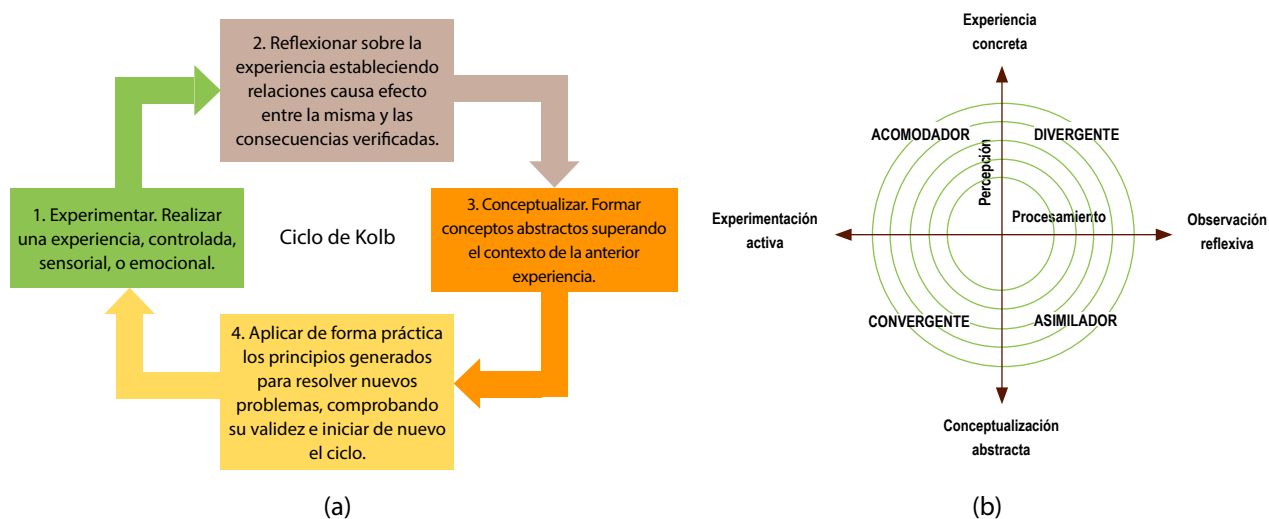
2. Reflexionar sobre la experiencia estableciendo relaciones causa efecto entre la misma y las consecuencias verificadas.

1. Experimentar. Realizar una experiencia, controlada, sensorial, o emocional.

Ciclo de Kolb

3. Conceptualizar. Formar conceptos abstractos superando el contexto de la anterior experiencia.

4. Aplicar de forma práctica los principios generados para resolver nuevos problemas, comprobando su validez e iniciar de nuevo el ciclo.

(a)

Experiencia concreta

ACOMODADOR

DIVERGENTE

Percepción

Procesamiento

Experimentación activa

Observación reflexiva

CONVERGENTE

ASIMILADOR

Conceptualización abstracta

(b)